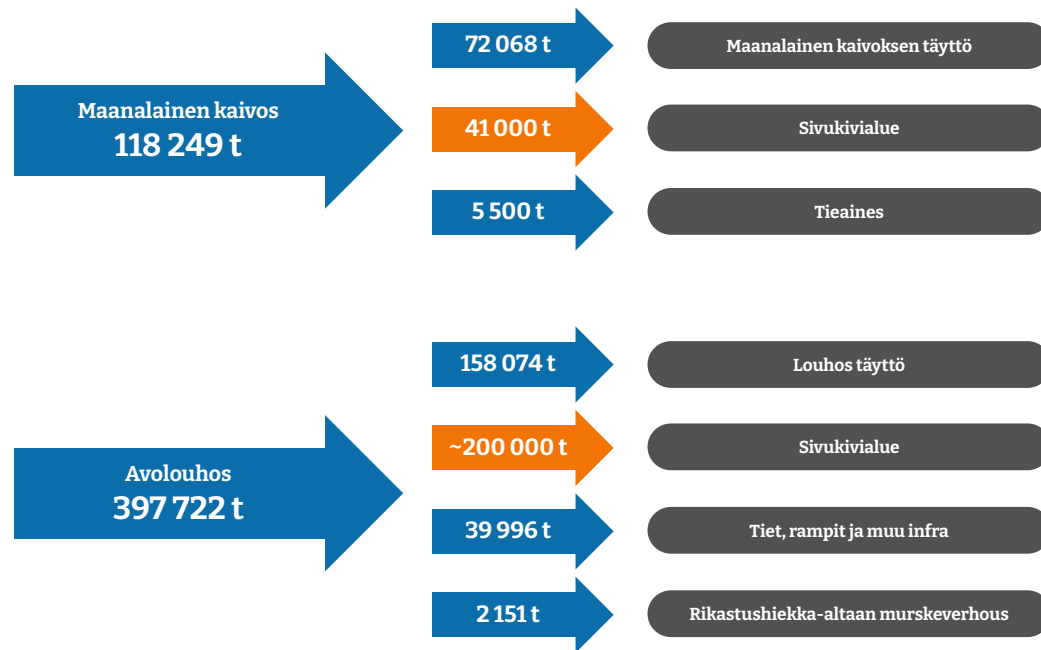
Maanalainen kaivos
118 249 t

72 068 t
Maanalainen kaivoksen täyttö

41 000 t
Sivukivialue

5 500 t
Tieaines

Avolouhos
397 722 t

158 074 t
Louhos täyttö

~200 000 t
Sivukivialue

39 996 t
Tiet, rampit ja muu infra

2 151 t
Rikastushiekka-altaan murskeverhous